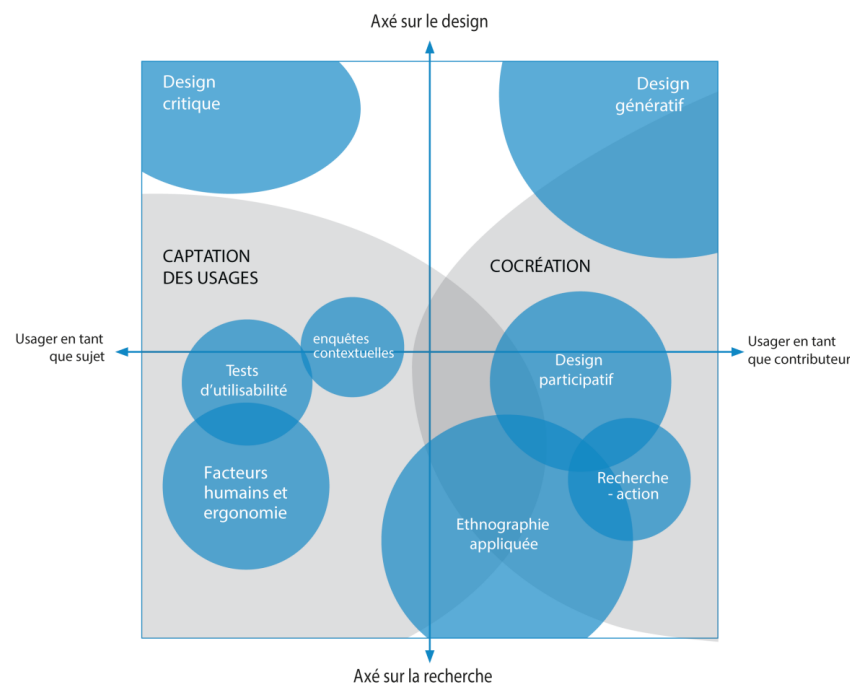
Axé sur le design

Design critique

Design génératif

CAPTATION DES USAGES

COCRÉATION

Usager en tant que sujet

enquêtes contextuelles

Usager en tant que contributeur

Tests d'utilisabilité

Design participatif

Facteurs humains et ergonomie

Recherche - action

Ethnographie appliquée

Axé sur la recherche